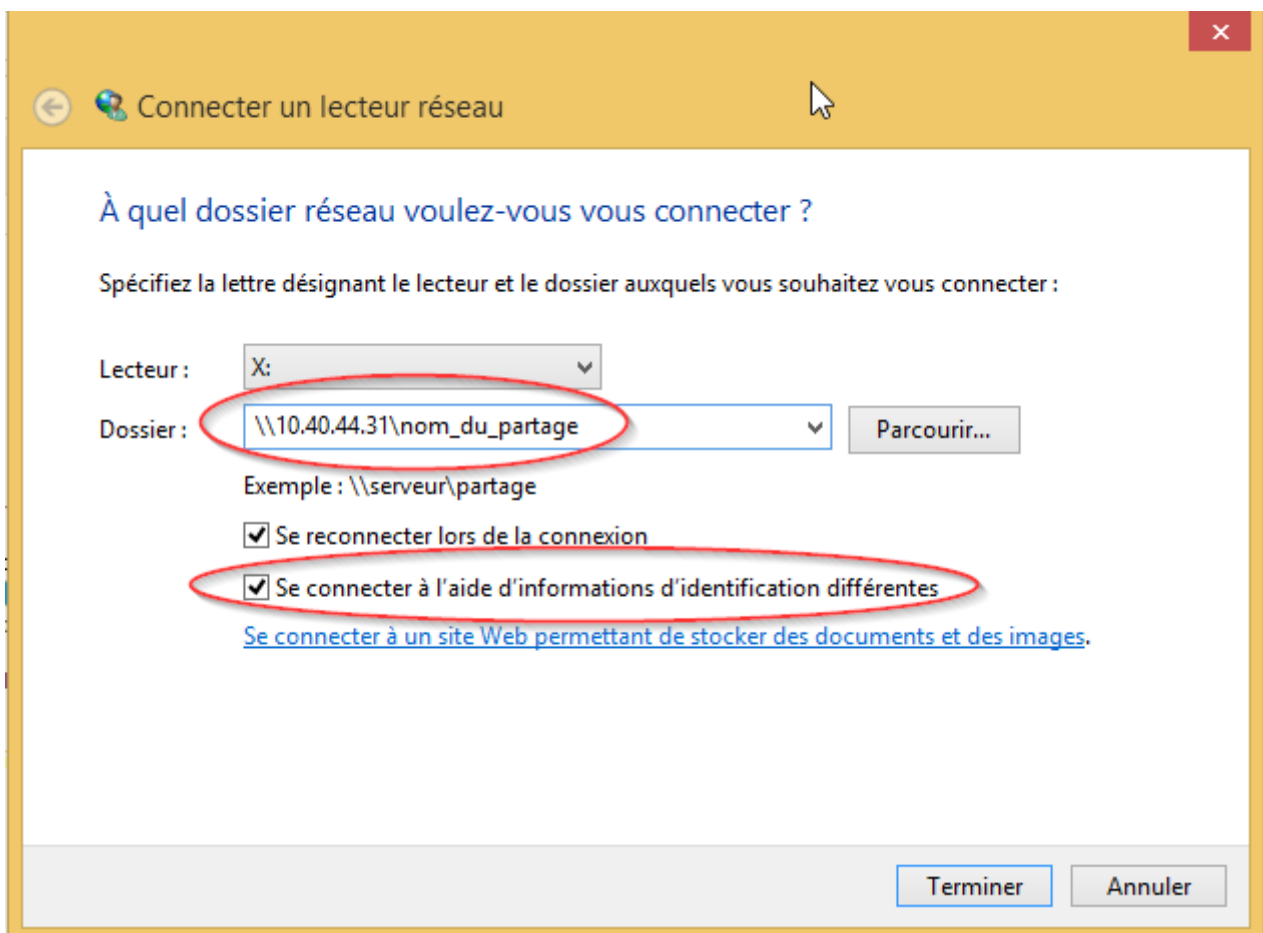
✕

Connecter un lecteur réseau

À quel dossier réseau voulez-vous vous connecter ?

Spécifiez la lettre désignant le lecteur et le dossier auxquels vous souhaitez vous connecter :

Lecteur : X:

Dossier : \\10.40.44.31\nom_du_partage

Parcourir...

Exemple : \\serveur\partage

Se reconnecter lors de la connexion

Se connecter à l'aide d'informations d'identification différentes

Se connecter à un site Web permettant de stocker des documents et des images.

Terminer

Annuler